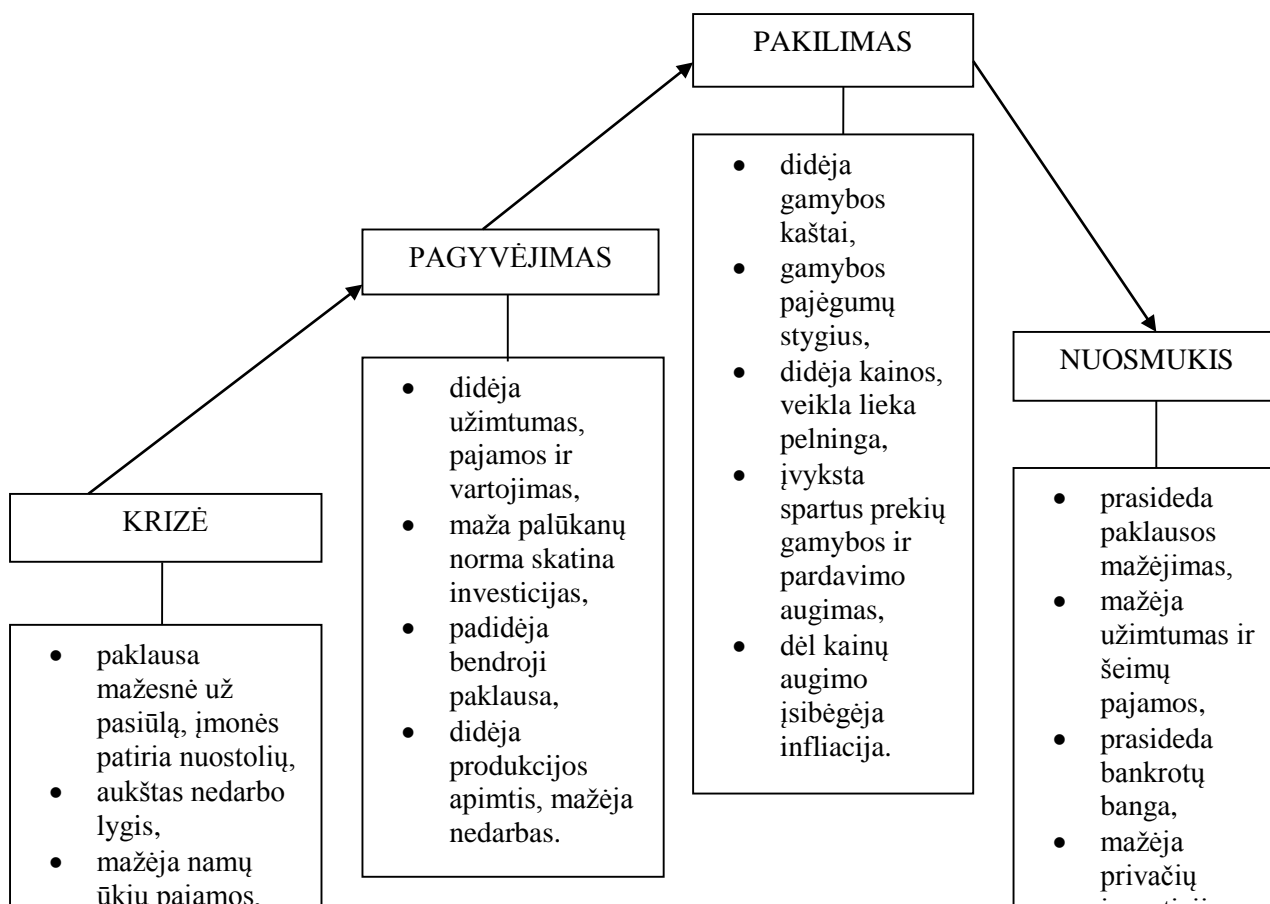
PAKILIMAS

- didėja gamybos kaštai,
- gamybos pajėgumų stygius,
- didėja kainos, veikla lieka pelninga,
- įvyksta spartus prekių gamybos ir pardavimo augimas,
- dėl kainų augimo įsibėgėja infliacija.

PAGYVĖJIMAS

- didėja užimtumas, pajamos ir vartojimas,
- maža palūkanų norma skatina investicijas,
- padidėja bendroji paklausa,
- didėja produkcijos apimtis, mažėja nedarbas.

NUOSMUKIS

- prasideda paklausos mažėjimas,
- mažėja užimtumas ir šeimų pajamos,
- prasideda bankrotų banga,
- mažėja privačių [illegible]

KRIZĖ

- paklausa mažesnė už pasiūlą, įmonės patiria nuostolių,
- aukštas nedarbo lygis,
- mažėja namų ūkių pajamos,